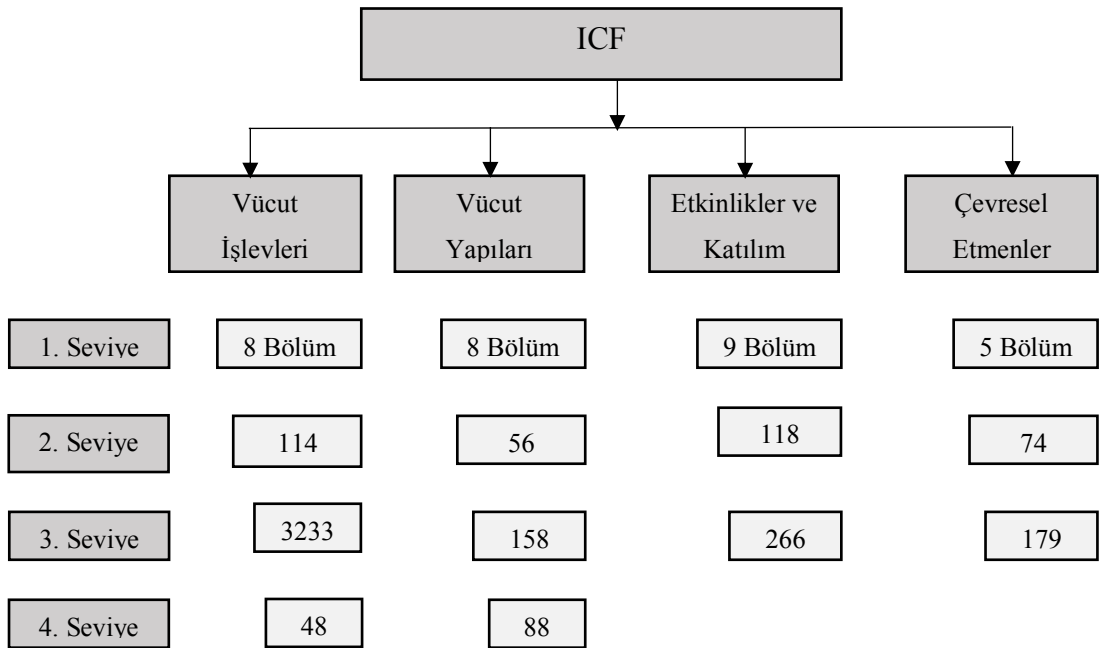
ICF

Vücut İşlevleri

Vücut Yapıları

Etkinlikler ve Katılım

Çevresel Etmenler

1. Seviye

8 Bölüm

8 Bölüm

9 Bölüm

5 Bölüm

2. Seviye

114

56

118

74

3. Seviye

3233

158

266

179

4. Seviye

48

88